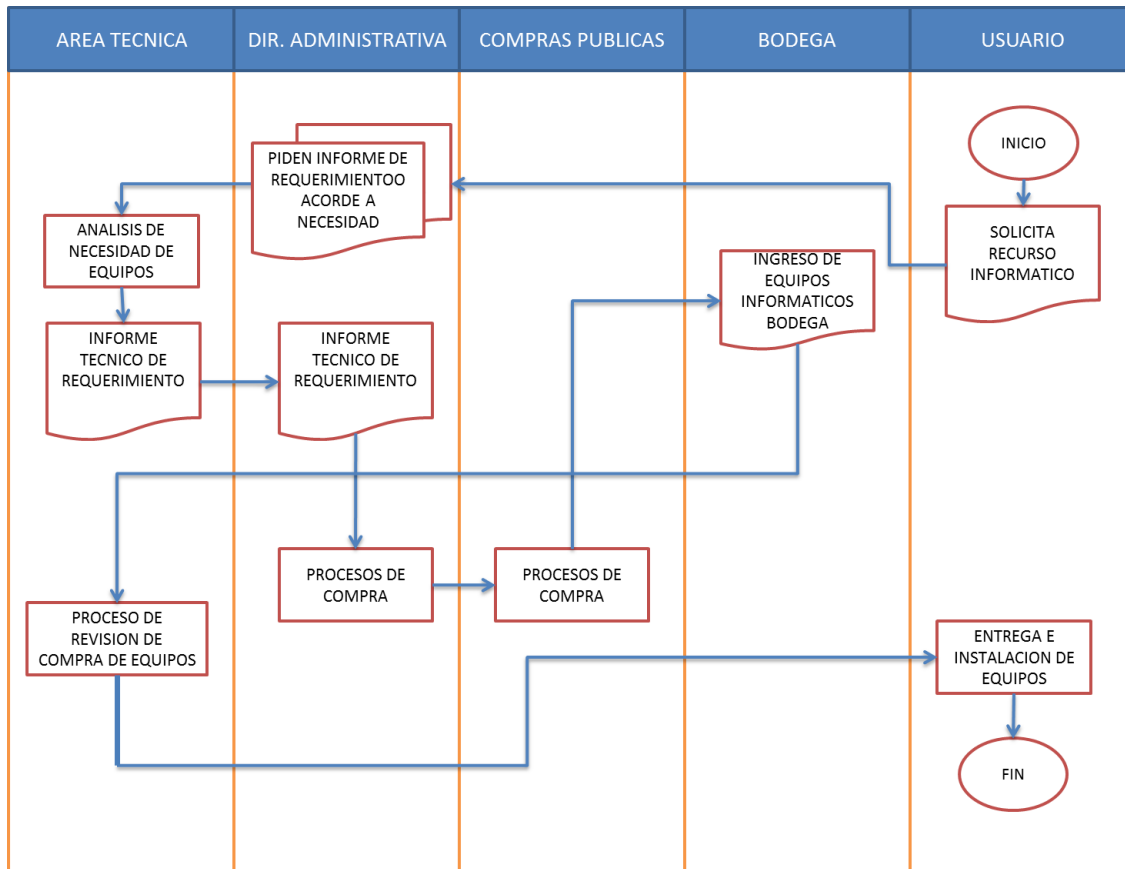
AREA TECNICA

DIR. ADMINISTRATIVA

COMPRAS PUBLICAS

BODEGA

USUARIO

INICIO

PIDEN INFORME DE REQUERIMIENTOO ACORDE A NECESIDAD

SOLICITA RECURSO INFORMATICO

ANALISIS DE NECESIDAD DE EQUIPOS

INGRESO DE EQUIPOS INFORMATICOS BODEGA

INFORME TECNICO DE REQUERIMIENTO

INFORME TECNICO DE REQUERIMIENTO

PROCESOS DE COMPRA

PROCESOS DE COMPRA

PROCESO DE REVISION DE COMPRA DE EQUIPOS

ENTREGA E INSTALACION DE EQUIPOS

FIN